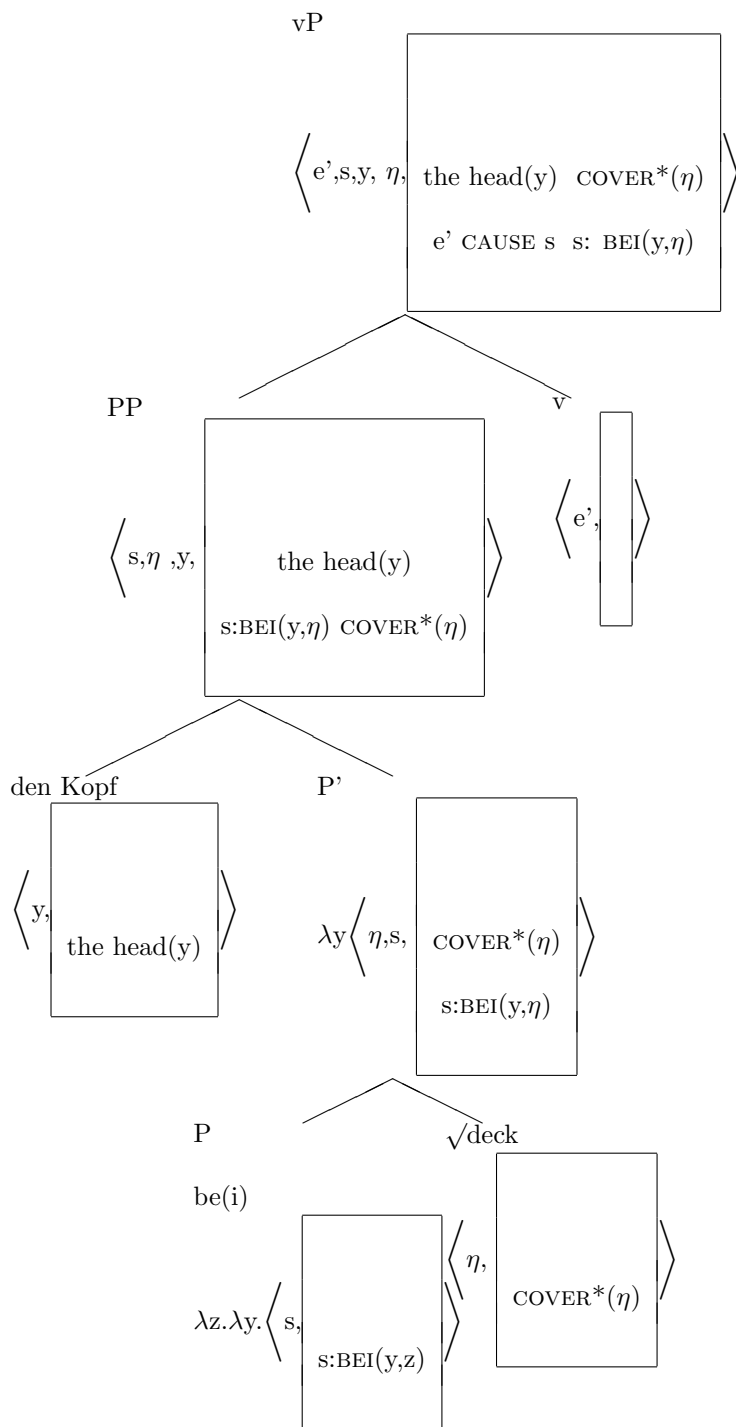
vP

$\langle$ e',s,y, $\eta$, the head(y) COVER*($\eta$) e' CAUSE s s: BEI(y,$\eta$) $\rangle$

PP

$\langle$ s,$\eta$ ,y, the head(y) s:BEI(y,$\eta$) COVER*($\eta$) $\rangle$

v

$\langle$ e', $\rangle$

den Kopf

$\langle$ y, the head(y) $\rangle$

P'

$\lambda$y$\langle$ $\eta$,s, COVER*($\eta$) s:BEI(y,$\eta$) $\rangle$

P

be(i)

$\lambda$z.$\lambda$y.$\langle$ s, s:BEI(y,z) $\rangle$

$\sqrt{}$deck

$\langle$ $\eta$, COVER*($\eta$) $\rangle$